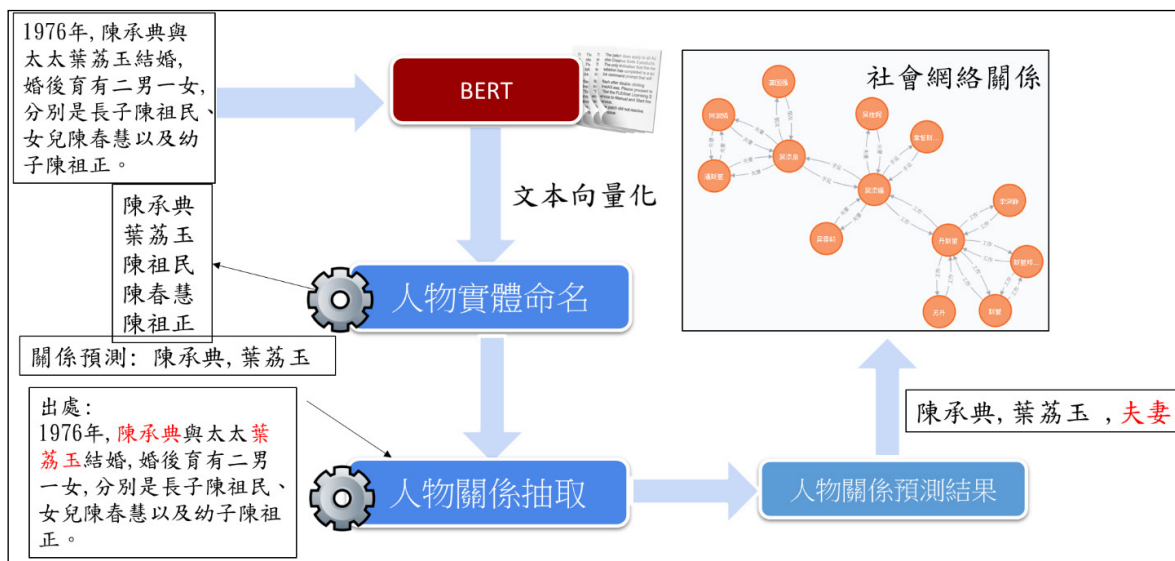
1976年, 陳承典與太太葉荔玉結婚, 婚後育有二男一女, 分別是長子陳祖民、女兒陳春慧以及幼子陳祖正。

BERT

文本向量化

陳承典
葉荔玉
陳祖民
陳春慧
陳祖正

人物實體命名

關係預測: 陳承典, 葉荔玉

出處:
1976年, 陳承典與太太葉荔玉結婚, 婚後育有二男一女, 分別是長子陳祖民、女兒陳春慧以及幼子陳祖正。

人物關係抽取

人物關係預測結果

陳承典, 葉荔玉 , 夫妻

社會網絡關係

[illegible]